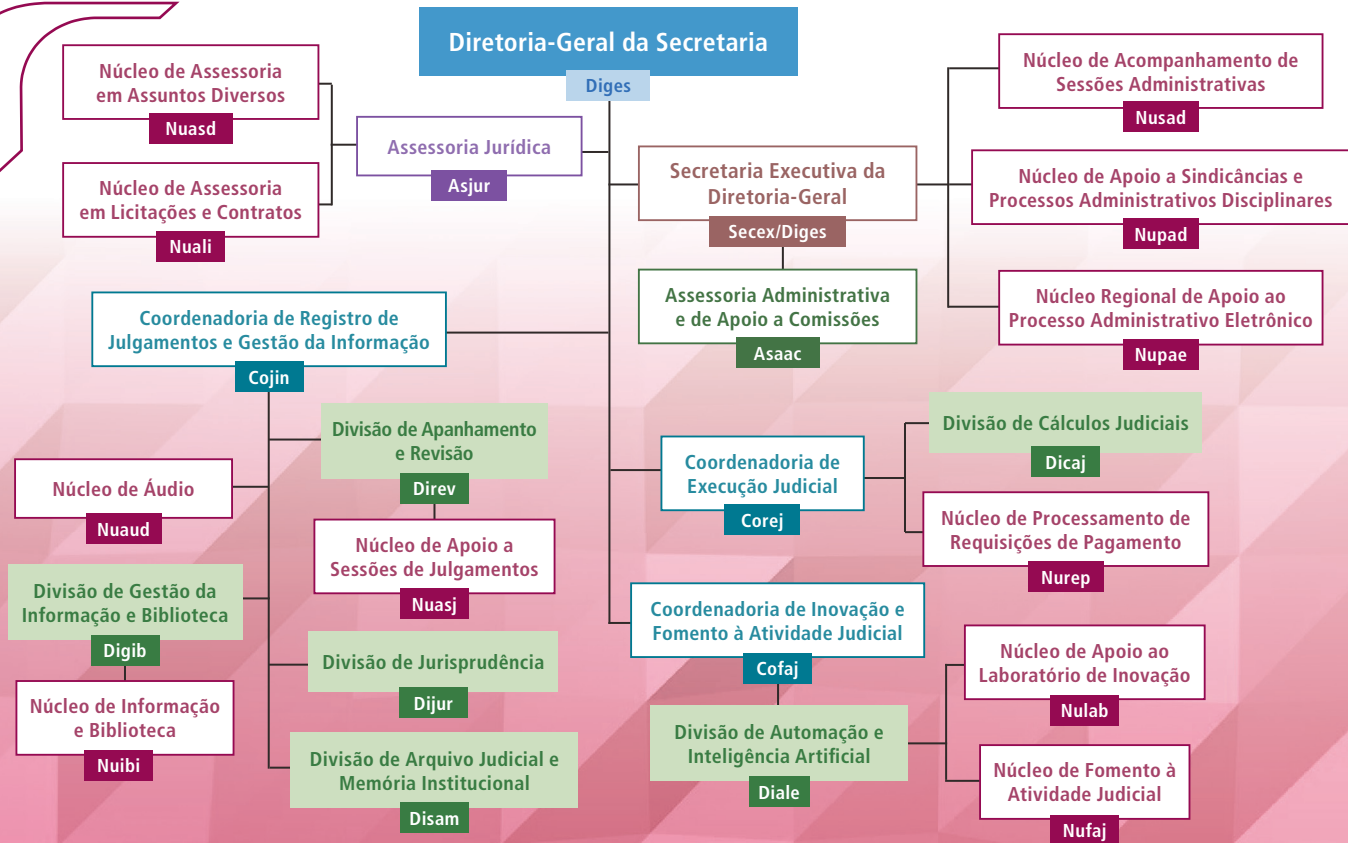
Diretoria-Geral da Secretaria
Diges

Núcleo de Assessoria em Assuntos Diversos
Nuasd

Núcleo de Assessoria em Licitações e Contratos
Nuali

Assessoria Jurídica
Asjur

Secretaria Executiva da Diretoria-Geral
Secex/Diges

Núcleo de Acompanhamento de Sessões Administrativas
Nusad

Núcleo de Apoio a Sindicâncias e Processos Administrativos Disciplinares
Nupad

Núcleo Regional de Apoio ao Processo Administrativo Eletrônico
Nupae

Assessoria Administrativa e de Apoio a Comissões
Asaac

Coordenadoria de Registro de Julgamentos e Gestão da Informação
Cojin

Divisão de Apanhamento e Revisão
Direv

Núcleo de Áudio
Nuaud

Núcleo de Apoio a Sessões de Julgamentos
Nuasj

Divisão de Gestão da Informação e Biblioteca
Digib

Núcleo de Informação e Biblioteca
Nuibi

Divisão de Jurisprudência
Dijur

Divisão de Arquivo Judicial e Memória Institucional
Disam

Coordenadoria de Execução Judicial
Corej

Divisão de Cálculos Judiciais
Dicaj

Núcleo de Processamento de Requisições de Pagamento
Nurep

Coordenadoria de Inovação e Fomento à Atividade Judicial
Cofaj

Divisão de Automação e Inteligência Artificial
Diale

Núcleo de Apoio ao Laboratório de Inovação
Nulab

Núcleo de Fomento à Atividade Judicial
Nufaj